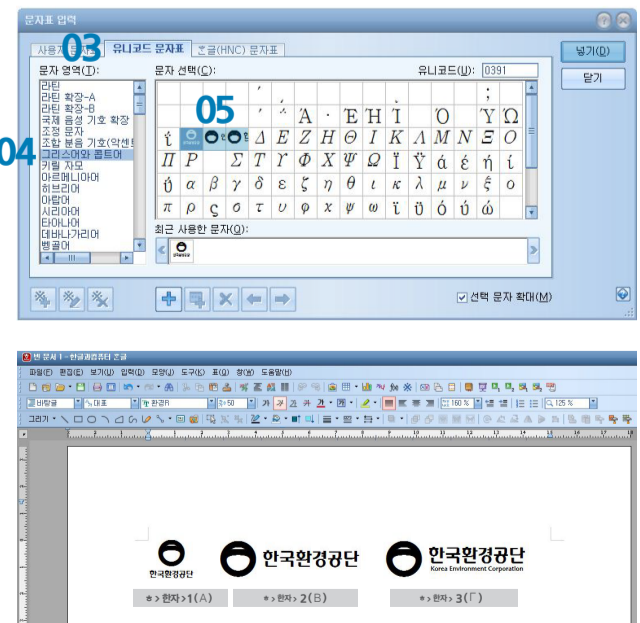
문자표 입력

사용자 문자표 03 유니코드 문자표 한글(HNC) 문자표

넣기(D)

닫기

문자 영역(T):

라틴
라틴 확장-A
라틴 확장-B
국제 음성 기호 확장
조정 문자
조합 분음 기호(악센트)
그리스어와 콥트어
키릴 자모
아르메니아어
히브리어
아랍어
시리아어
타아나어
데바나가리어
벵골어

04

문자 선택(C):

유니코드(U): 0391

05

| | | | ΄ | ΅ | Ά | · | Έ | Ή | Ί | | Ό | | Ύ | Ώ |
|---|---|---|---|---|---|---|---|---|---|---|---|---|---|---|
| ΐ | | | | Δ | Ε | Ζ | Η | Θ | Ι | Κ | Λ | Μ | Ν | Ξ | Ο |
| Π | Ρ | | Σ | Τ | Υ | Φ | Χ | Ψ | Ω | Ϊ | Ϋ | ά | έ | ή | ί |
| ΰ | α | β | γ | δ | ε | ζ | η | θ | ι | κ | λ | μ | ν | ξ | ο |
| π | ρ | ς | σ | τ | υ | φ | χ | ψ | ω | ϊ | ϋ | ό | ύ | ώ | |

최근 사용한 문자(Q):

선택 문자 확대(M)

빈 문서 1 - 한글과컴퓨터 한글

파일(F) 편집(E) 보기(U) 입력(D) 모양(J) 도구(K) 표(Q) 창(W) 도움말(H)

바탕글 대표 한컴바탕 160 % 125 %

그리기

한국환경공단

한국환경공단

한국환경공단
Korea Environment Corporation

ㅎ > 한자 > 1(A)

ㅎ > 한자 > 2(B)

ㅎ > 한자 > 3(Γ)